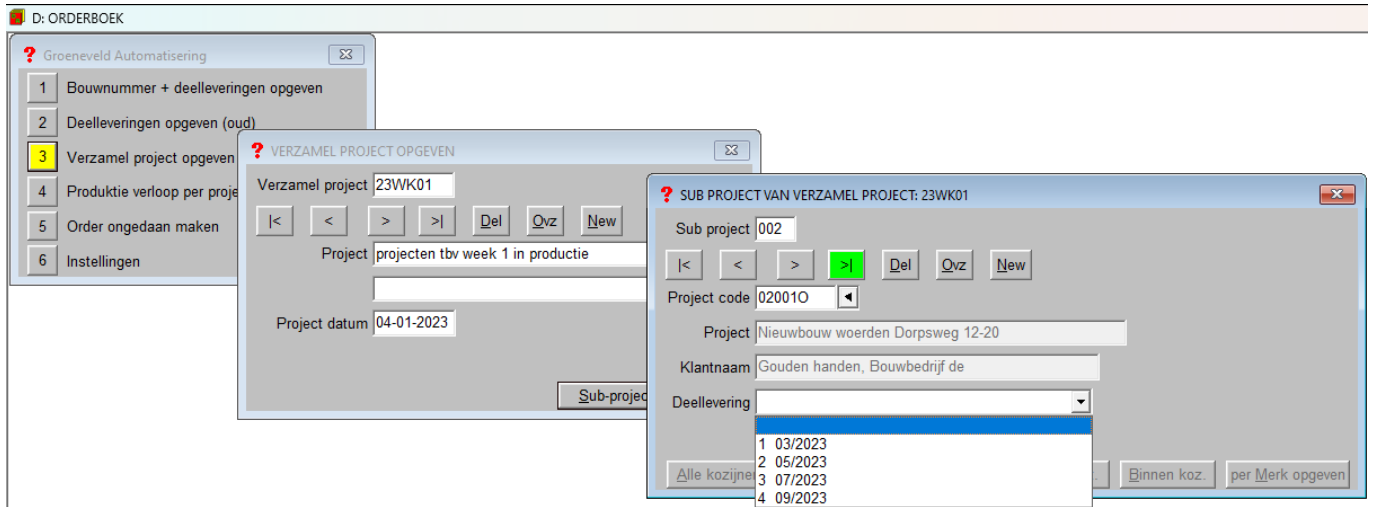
D: ORDERBOEK

Groeneveld Automatisering

1 Bouwnummer + deelleveringen opgeven
2 Deelleveringen opgeven (oud)
3 Verzamel project opgeven
4 Produktie verloop per proje
5 Order ongedaan maken
6 Instellingen

VERZAMEL PROJECT OPGEVEN

Verzamel project 23WK01
|< < > >| Del Ovz New
Project projecten tbv week 1 in productie
Project datum 04-01-2023
Sub-projec

SUB PROJECT VAN VERZAMEL PROJECT: 23WK01

Sub project 002
|< < > >| Del Ovz New
Project code 02001O
Project Nieuwbouw woerden Dorpsweg 12-20
Klantnaam Gouden handen, Bouwbedrijf de
Deellevering

1 03/2023
2 05/2023
3 07/2023
4 09/2023

Alle kozijne
Binnen koz.
per Merk opgeven